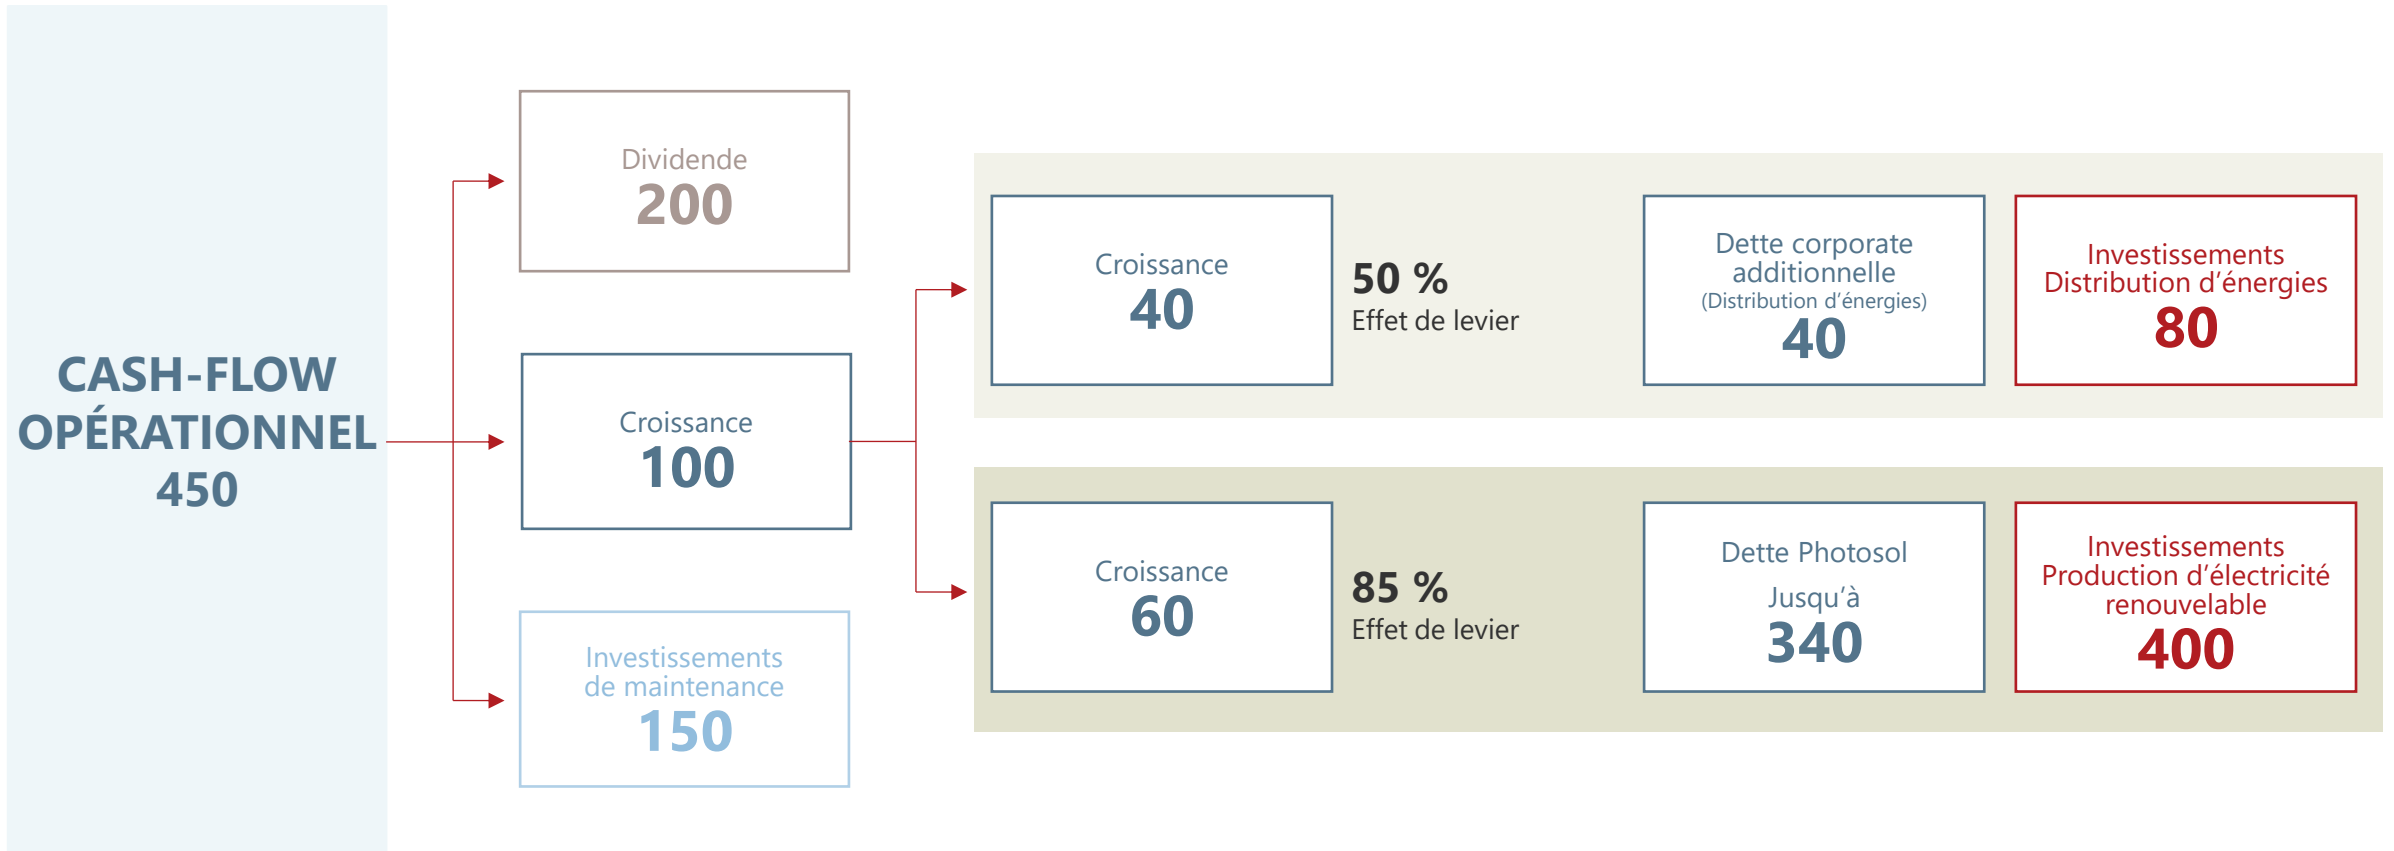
CASH-FLOW OPÉRATIONNEL 450

Dividende
200

Croissance
100

Investissements de maintenance
150

Croissance
40

50 %
Effet de levier

Dette corporate additionnelle
(Distribution d'énergies)
40

Investissements Distribution d'énergies
80

Croissance
60

85 %
Effet de levier

Dette Photosol
Jusqu'à
340

Investissements Production d'électricité renouvelable
400